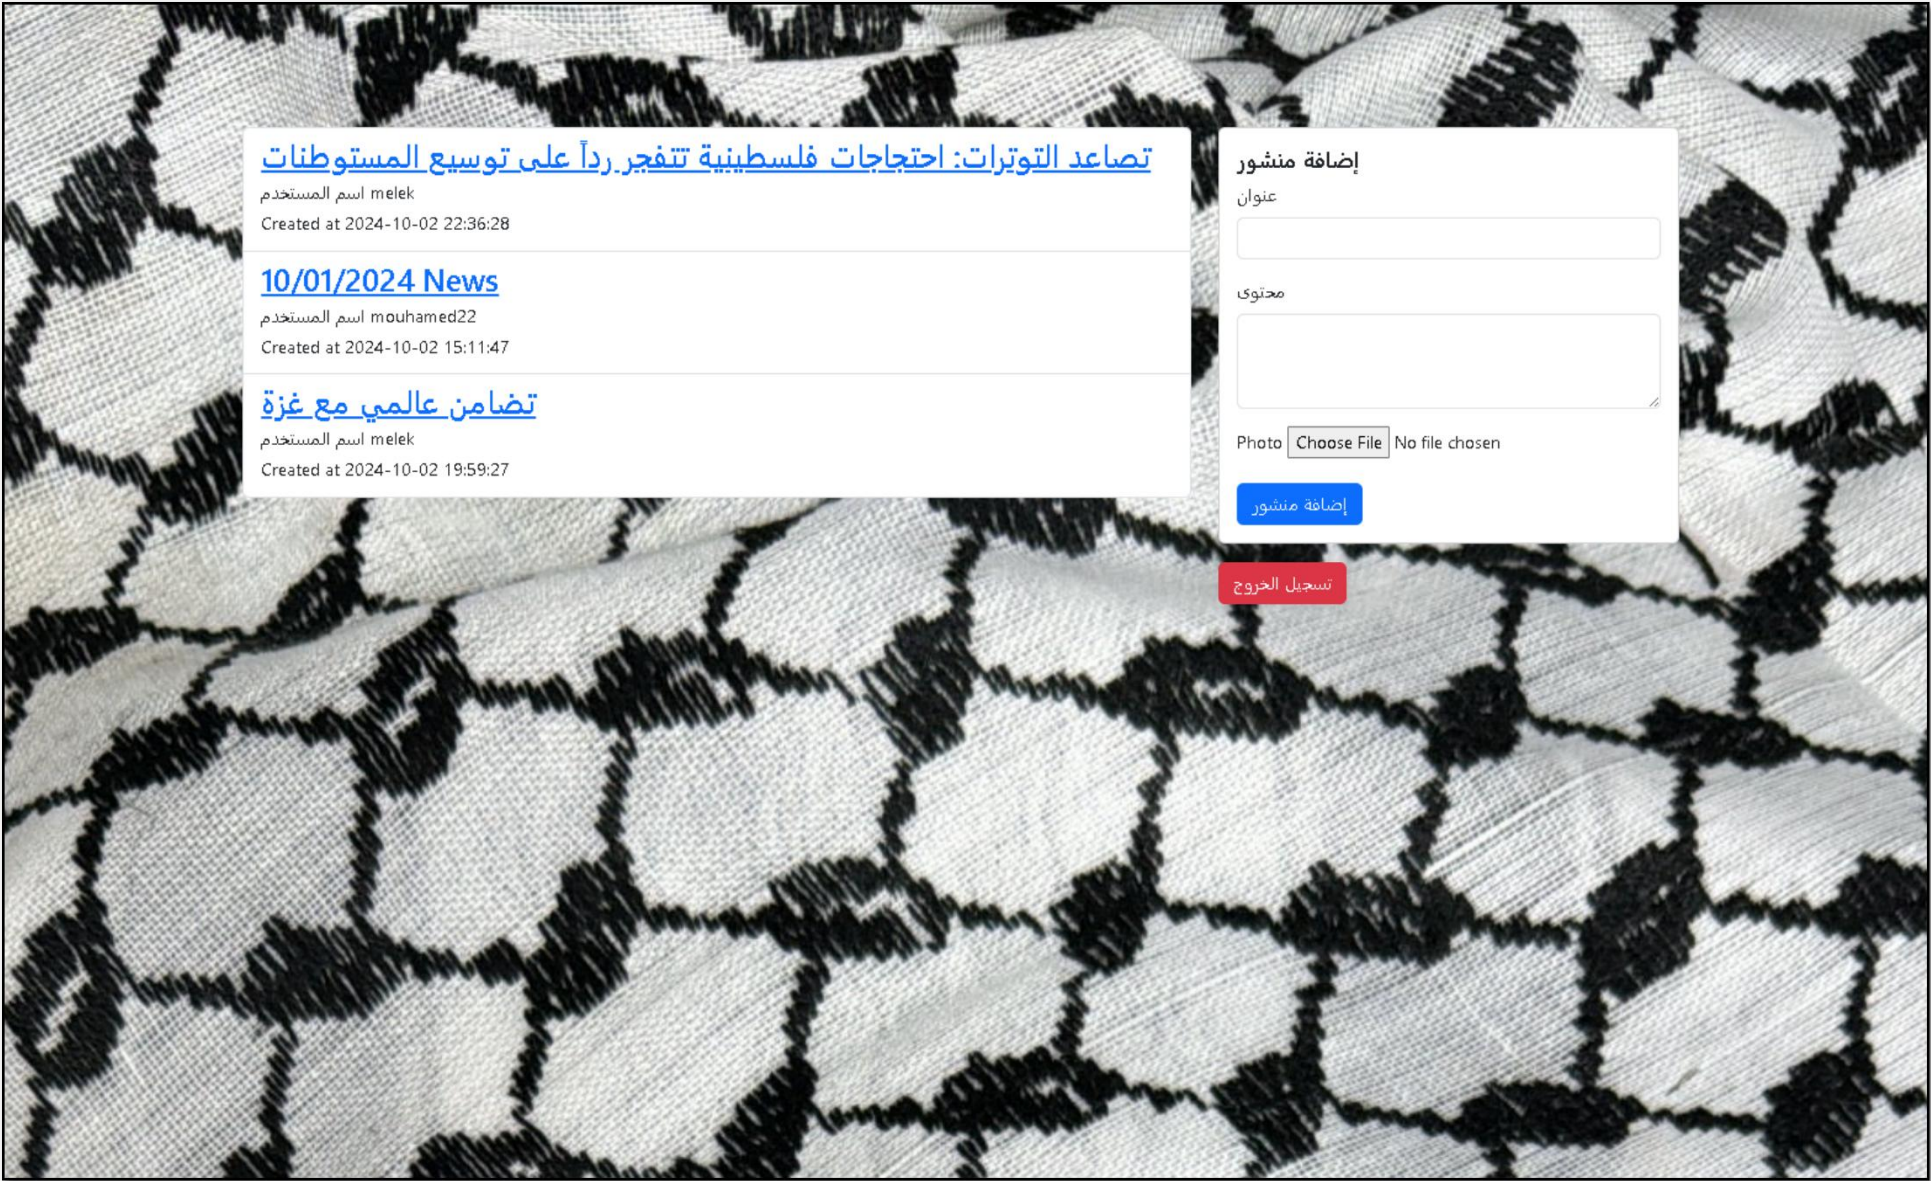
تصاعد التوترات: احتجاجات فلسطينية تتفجر رداً على توسيع المستوطنات
اسم المستخدم melek
Created at 2024-10-02 22:36:28

10/01/2024 News
اسم المستخدم mouhamed22
Created at 2024-10-02 15:11:47

تضامن عالمي مع غزة
اسم المستخدم melek
Created at 2024-10-02 19:59:27

إضافة منشور
عنوان
محتوى
Photo Choose File No file chosen
إضافة منشور
تسجيل الخروج